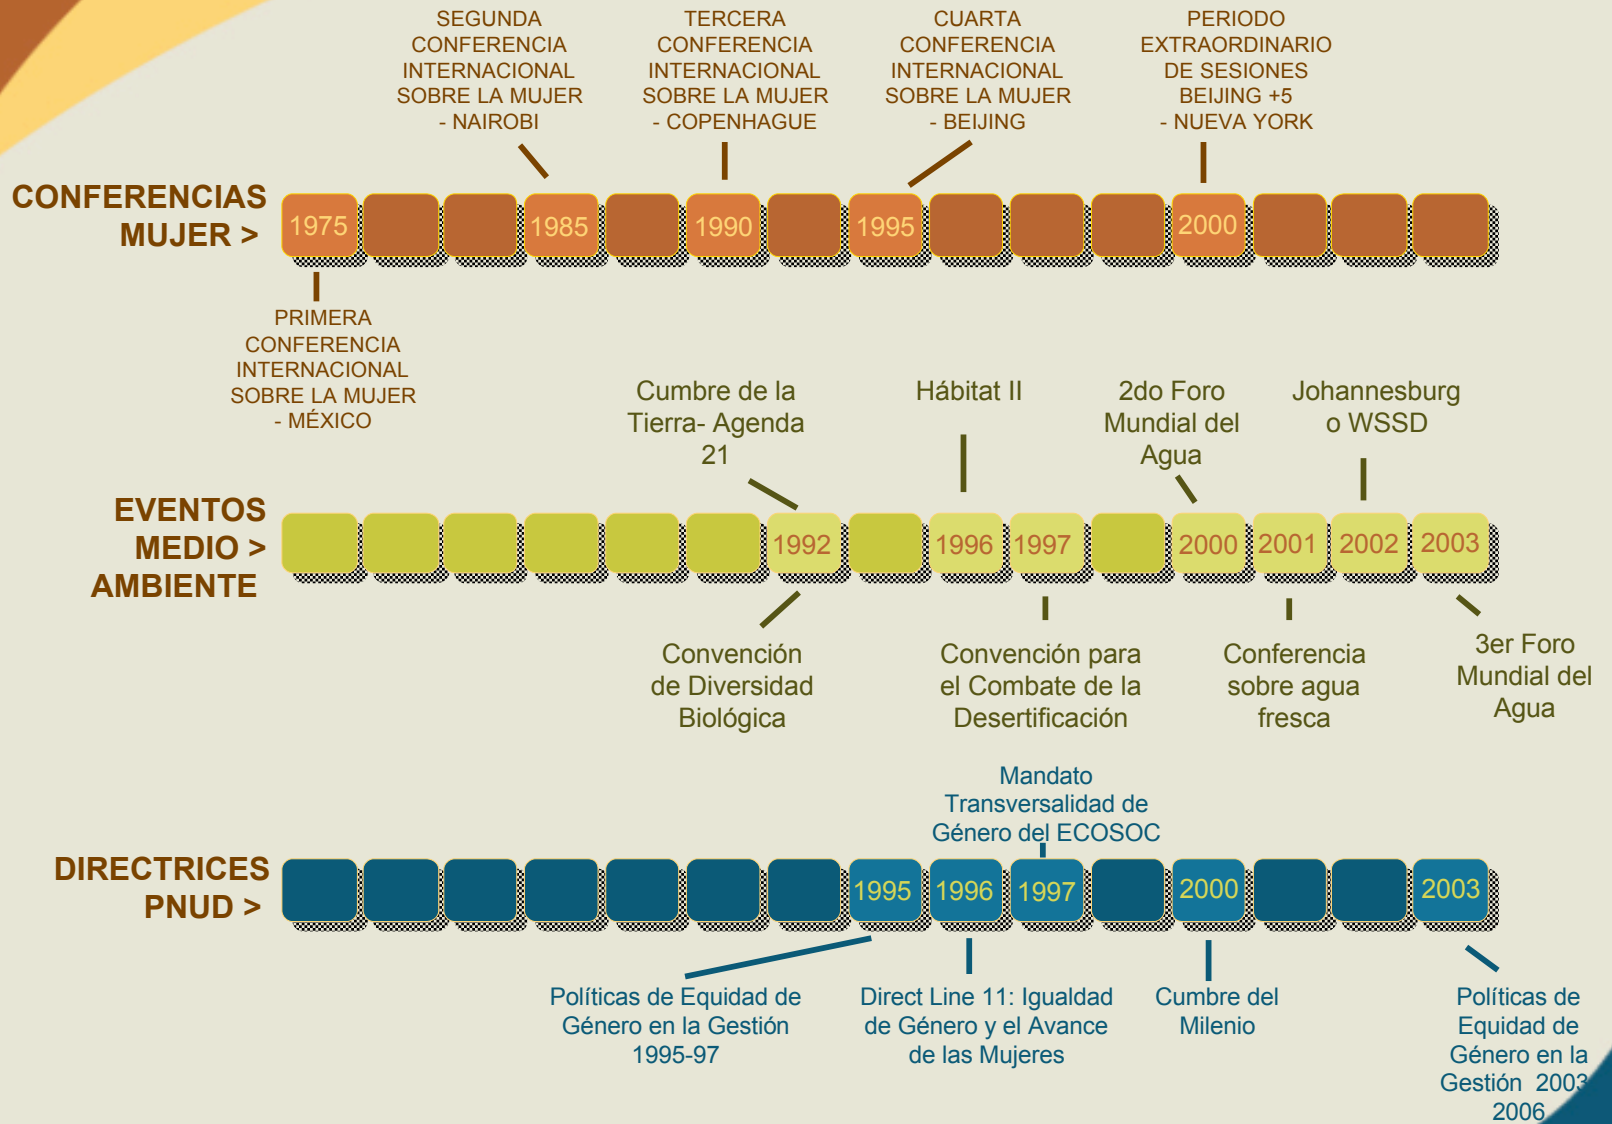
SEGUNDA CONFERENCIA INTERNACIONAL SOBRE LA MUJER - NAIROBI

TERCERA CONFERENCIA INTERNACIONAL SOBRE LA MUJER - COPENHAGUE

CUARTA CONFERENCIA INTERNACIONAL SOBRE LA MUJER - BEIJING

PERIODO EXTRAORDINARIO DE SESIONES BEIJING +5 - NUEVA YORK

CONFERENCIAS MUJER >

1975 1985 1990 1995 2000

PRIMERA CONFERENCIA INTERNACIONAL SOBRE LA MUJER - MÉXICO

Cumbre de la Tierra- Agenda 21

Hábitat II

2do Foro Mundial del Agua

Johannesburg o WSSD

EVENTOS MEDIO > AMBIENTE

1992 1996 1997 2000 2001 2002 2003

Convención de Diversidad Biológica

Convención para el Combate de la Desertificación

Conferencia sobre agua fresca

3er Foro Mundial del Agua

Mandato Transversalidad de Género del ECOSOC

DIRECTRICES PNUD >

1995 1996 1997 2000 2003

Políticas de Equidad de Género en la Gestión 1995-97

Direct Line 11: Igualdad de Género y el Avance de las Mujeres

Cumbre del Milenio

Políticas de Equidad de Género en la Gestión 2003 2006